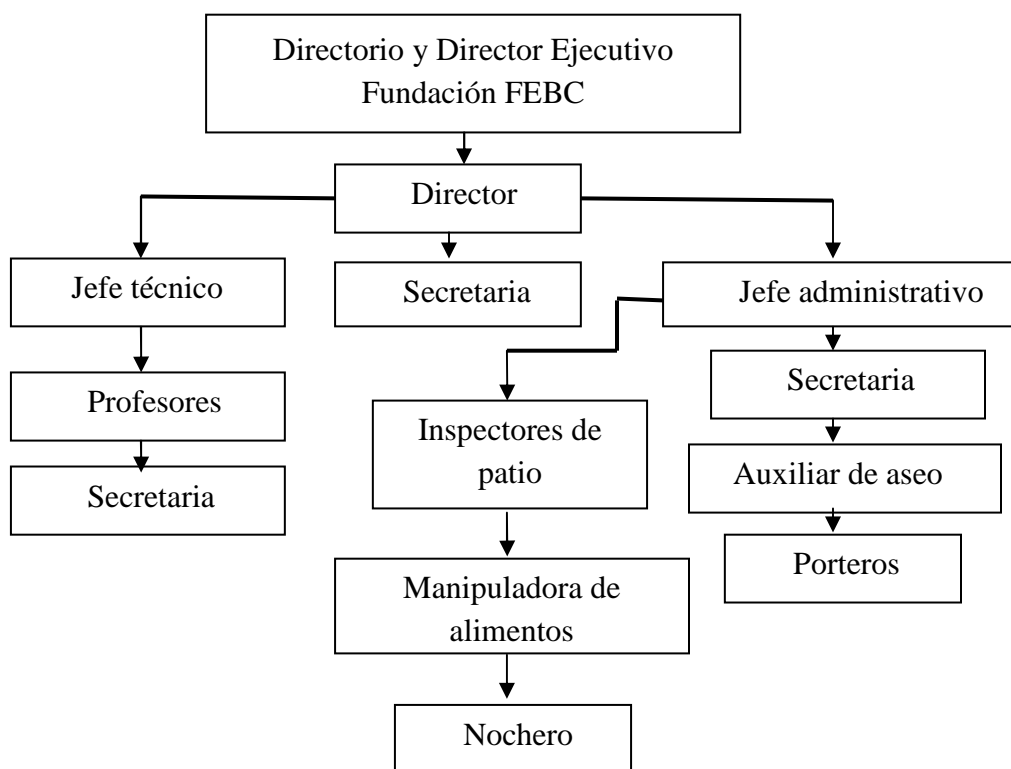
Directorio y Director Ejecutivo Fundación FEBC

Director

Jefe técnico

Secretaria

Jefe administrativo

Profesores

Secretaria

Inspectores de patio

Secretaria

Auxiliar de aseo

Porteros

Manipuladora de alimentos

Nochero